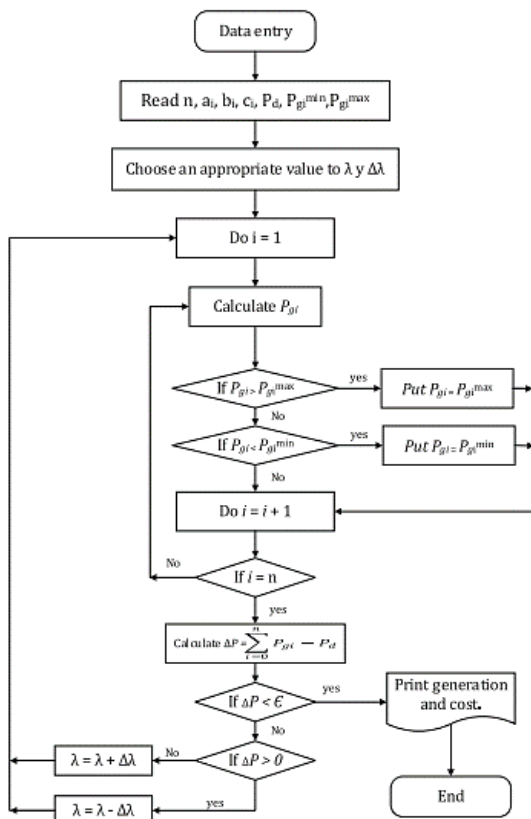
Data entry

Read n, $a_i$, $b_i$, $c_i$, $P_d$, $P_{gi}^{min}$, $P_{gi}^{max}$

Choose an appropriate value to λ y Δλ

Do i = 1

Calculate $P_{gi}$

If $P_{gi} > P_{gi}^{max}$

yes

$Put\ P_{gi} = P_{gi}^{max}$

No

If $P_{gi} < P_{gi}^{min}$

yes

$Put\ P_{gi} = P_{gi}^{min}$

No

Do $i = i + 1$

No

If $i$ = n

yes

Calculate $\Delta P = \sum_{i=0}^{n} P_{gi} - P_d$

If $\Delta P < \epsilon$

yes

Print generation and cost.

No

If $\Delta P > 0$

No

λ = λ + Δλ

yes

λ = λ - Δλ

End